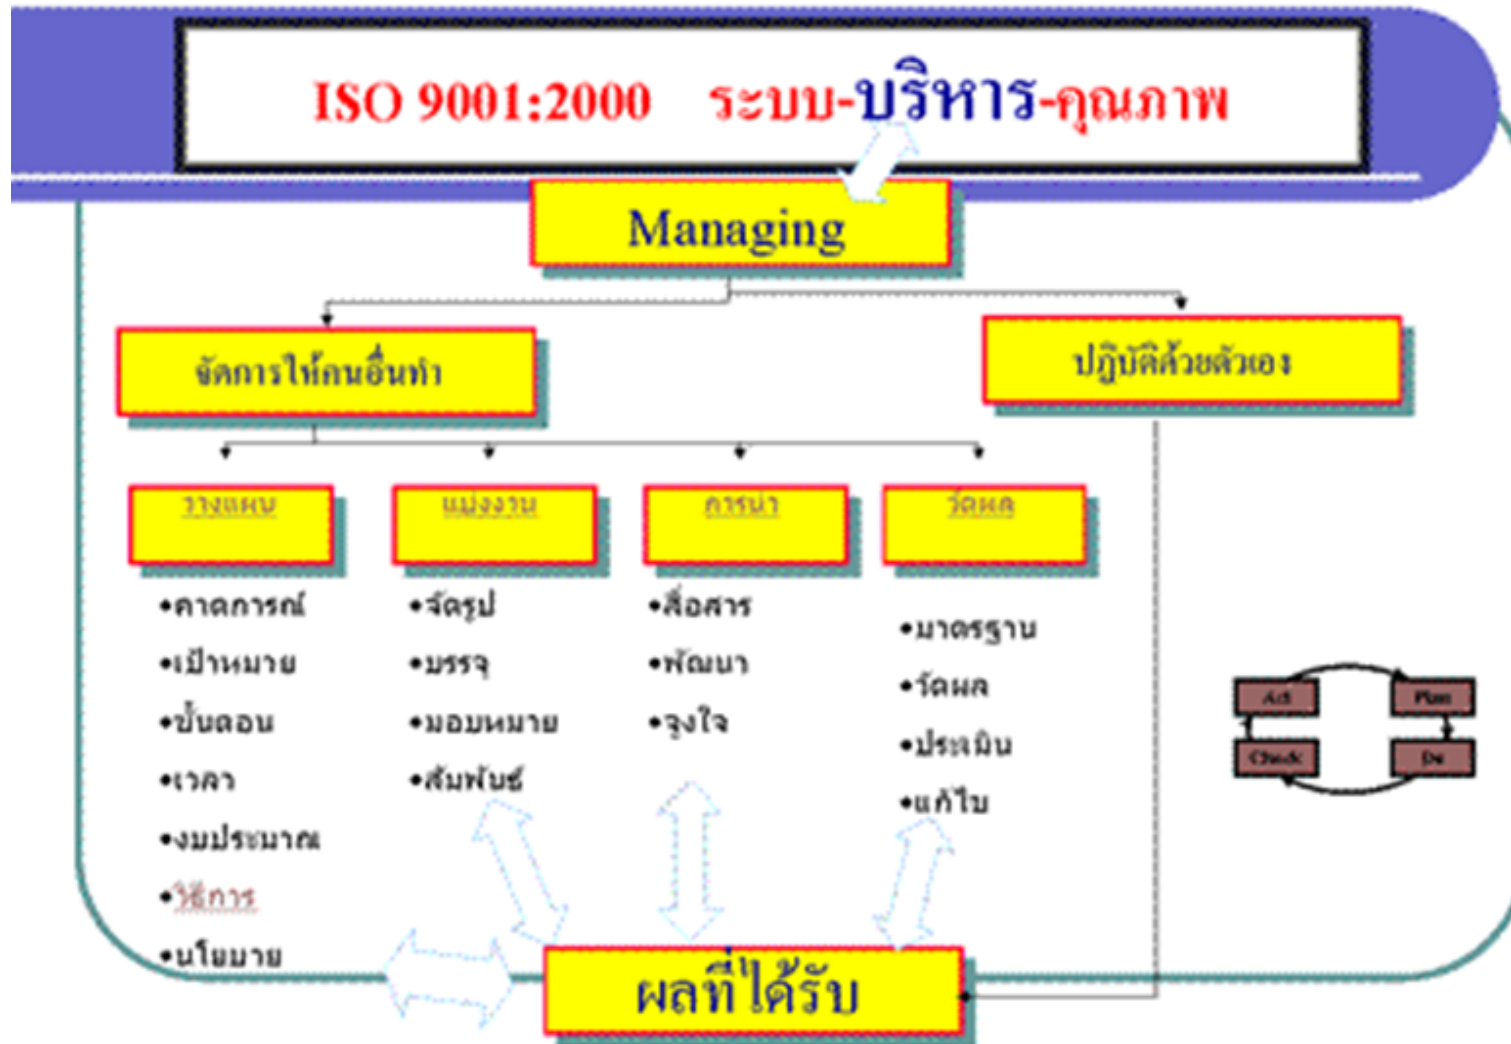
ISO 9001:2000 ระบบ-บริหาร-คุณภาพ

Managing

จัดการให้คนอื่นทำ

ปฏิบัติด้วยตัวเอง

วางแผน

•คาดการณ์
•เป้าหมาย
•ขั้นตอน
•เวลา
•งบประมาณ
•วิธีการ
•นโยบาย

แบ่งงาน

•จัดรูป
•บรรจุ
•มอบหมาย
•สัมพันธ์

การนำ

•สื่อสาร
•พัฒนา
•จูงใจ

วัดผล

•มาตรฐาน
•วัดผล
•ประเมิน
•แก้ไข

Act
Plan
Check
Do

ผลที่ได้รับ